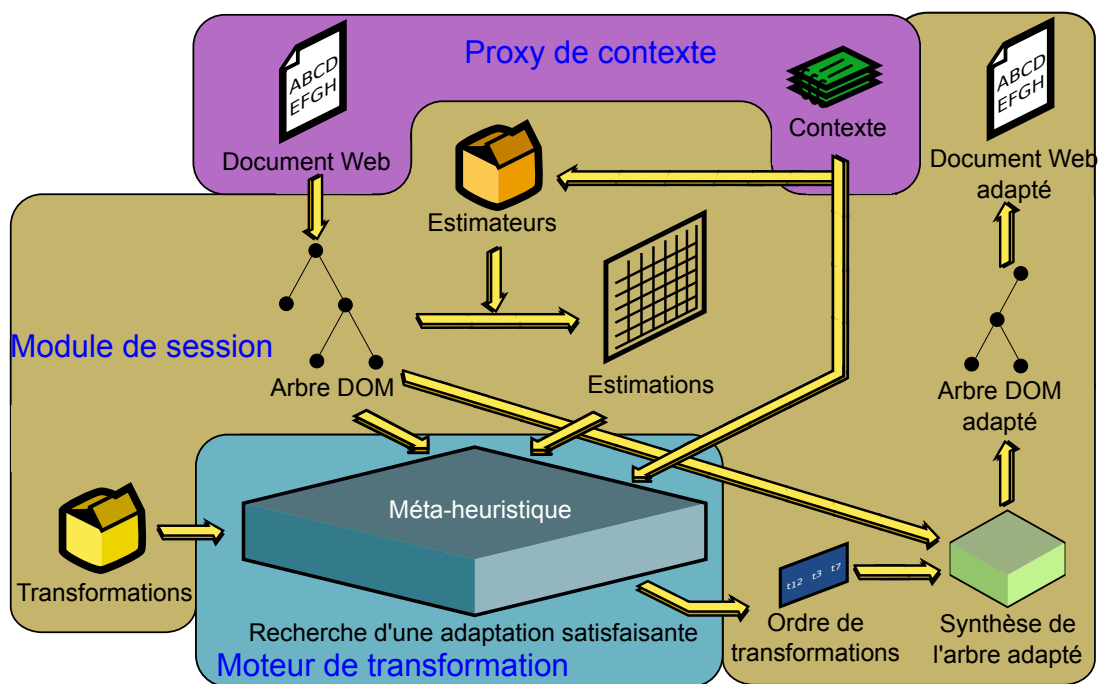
Proxy de contexte

ABCD EFGH

Document Web

Contexte

ABCD EFGH

Document Web adapté

Estimateurs

Module de session

Arbre DOM

Estimations

Arbre DOM adapté

Méta-heuristique

Transformations

t12 t3 t7

Recherche d'une adaptation satisfaisante

Ordre de transformations

Synthèse de l'arbre adapté

Moteur de transformation